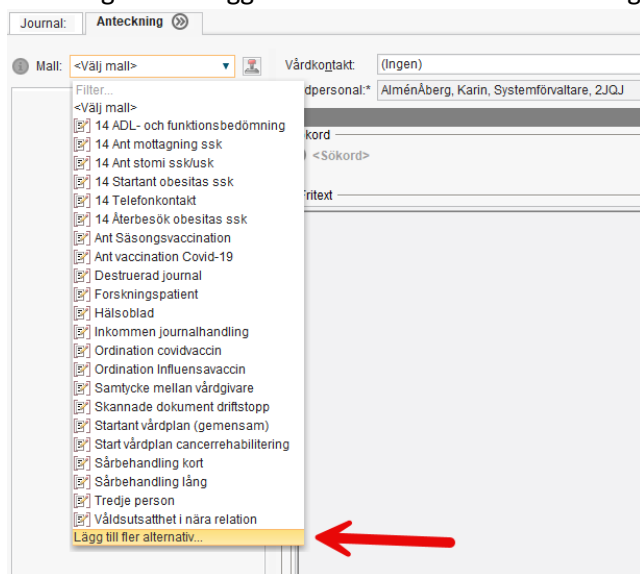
Journal: Anteckning

Mall: <Välj mall>

Vårdkontakt: (Ingen)

dpersonal:* AlménÅberg, Karin, Systemförvaltare, 2JQJ

ökord

<Sökord>

Fritext

Filter...
<Välj mall>
14 ADL- och funktionsbedömning
14 Ant mottagning ssk
14 Ant stomi ssk/usk
14 Startant obesitas ssk
14 Telefonkontakt
14 Återbesök obesitas ssk
Ant Säsongsvaccination
Ant vaccination Covid-19
Destruerad journal
Forskningspatient
Hälsoblad
Inkommen journalhandling
Ordination covidvaccin
Ordination Influensavaccin
Samtycke mellan vårdgivare
Skannade dokument driftstopp
Startant vårdplan (gemensam)
Start vårdplan cancerrehabilitering
Sårbehandling kort
Sårbehandling lång
Tredje person
Våldsutsatthet i nära relation
Lägg till fler alternativ...